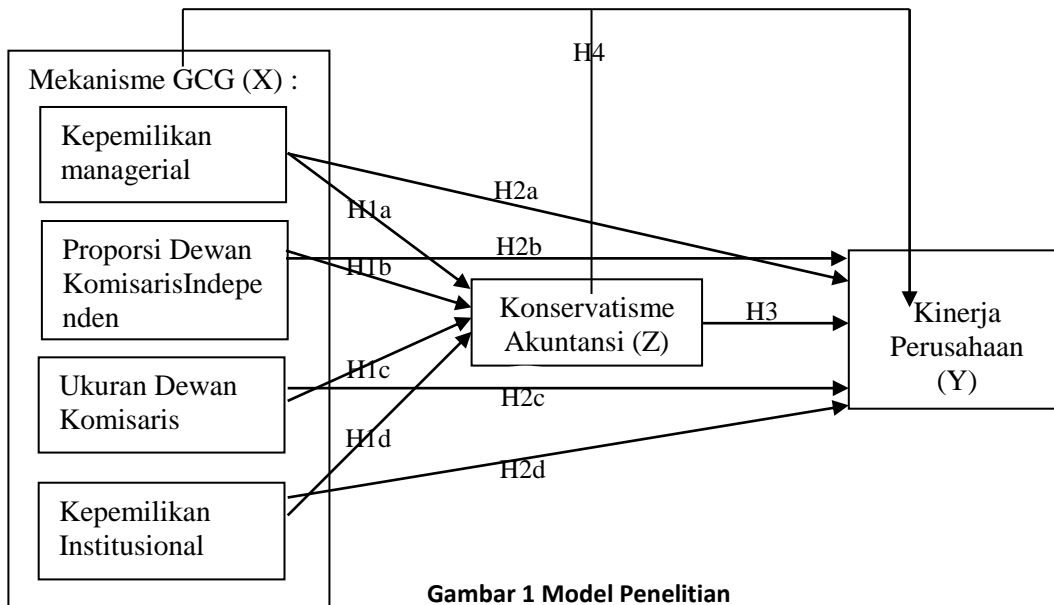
H4

Mekanisme GCG (X) :

Kepemilikan managerial

Proporsi Dewan KomisarisIndepe nden

Ukuran Dewan Komisaris

Kepemilikan Institusional

H1a

H1b

H1c

H1d

H2a

H2b

H2c

H2d

Konservatisme Akuntansi (Z)

H3

Kinerja Perusahaan (Y)

Gambar 1 Model Penelitian